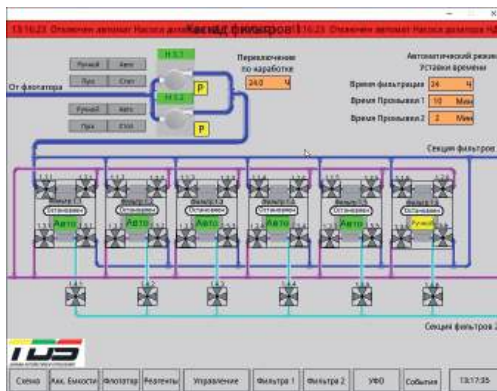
13:16:23 Отключен автомат Насоса дозатора Каскад фильтров 1 13:16:23 Отключен автомат Насоса дозатора

Ручной Авто
Пуск Стоп
Н 5.1
Н 5.2
P
Ручной Авто
Пуск Стоп
P
От флотатора

Переключение по наработке
24.0 ч

Автоматический режим
Уставки времени
Время фильтрации 24 ч
Время Промывки 1 10 Мин
Время Промывки 2 2 Мин

Секция фильтров 1

Фильтр 1.1 Остановлен Авто
Фильтр 1.2 Остановлен Авто
Фильтр 1.3 Остановлен Авто
Фильтр 1.4 Остановлен Авто
Фильтр 1.5 Остановлен Авто
Фильтр 1.6 Остановлен Ручной

Секция фильтров 2

Схема Акк. Емкости Флотатор Реагенты Управление Фильтра 1 Фильтра 2 УФО События 13:17:35